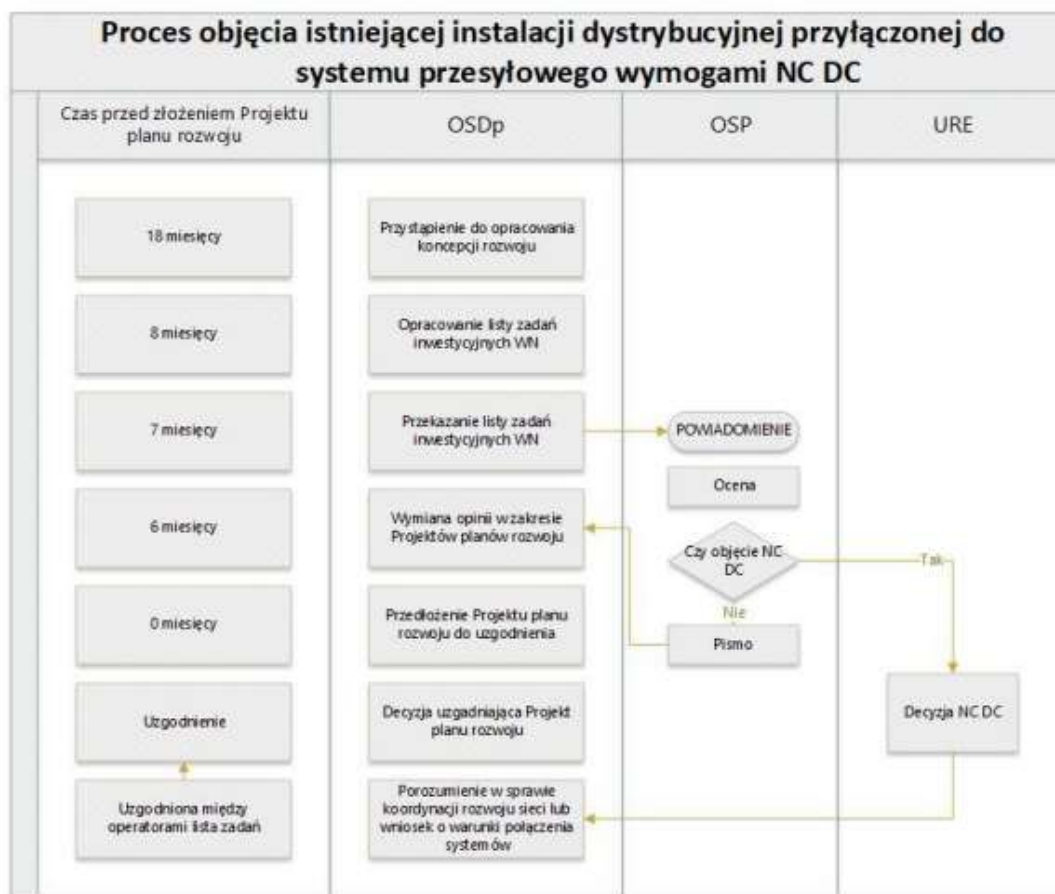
Proces objęcia istniejącej instalacji dystrybucyjnej przyłączonej do systemu przesyłowego wymogami NC DC

| Czas przed złożeniem Projektu planu rozwoju | OSDp | OSP | URE |
|---|---|---|---|
| 18 miesięcy | Przystąpienie do opracowania koncepcji rozwoju | | |
| 8 miesięcy | Opracowanie listy zadań inwestycyjnych WN | | |
| 7 miesięcy | Przekazanie listy zadań inwestycyjnych WN | POWIADOMIENIE | |
| | | Ocena | |
| 6 miesięcy | Wymiana opinii w zakresie Projektów planów rozwoju | Czy objęcie NC DC | Tak |
| | | Nie | |
| 0 miesięcy | Przedłożenie Projektu planu rozwoju do uzgodnienia | Pismo | |
| Uzgodnienie | Decyzja uzgadniająca Projekt planu rozwoju | | Decyzja NC DC |
| Uzgodniona między operatorami lista zadań | Porozumienie w sprawie koordynacji rozwoju sieci lub wniosek o warunki połączenia systemów | | |